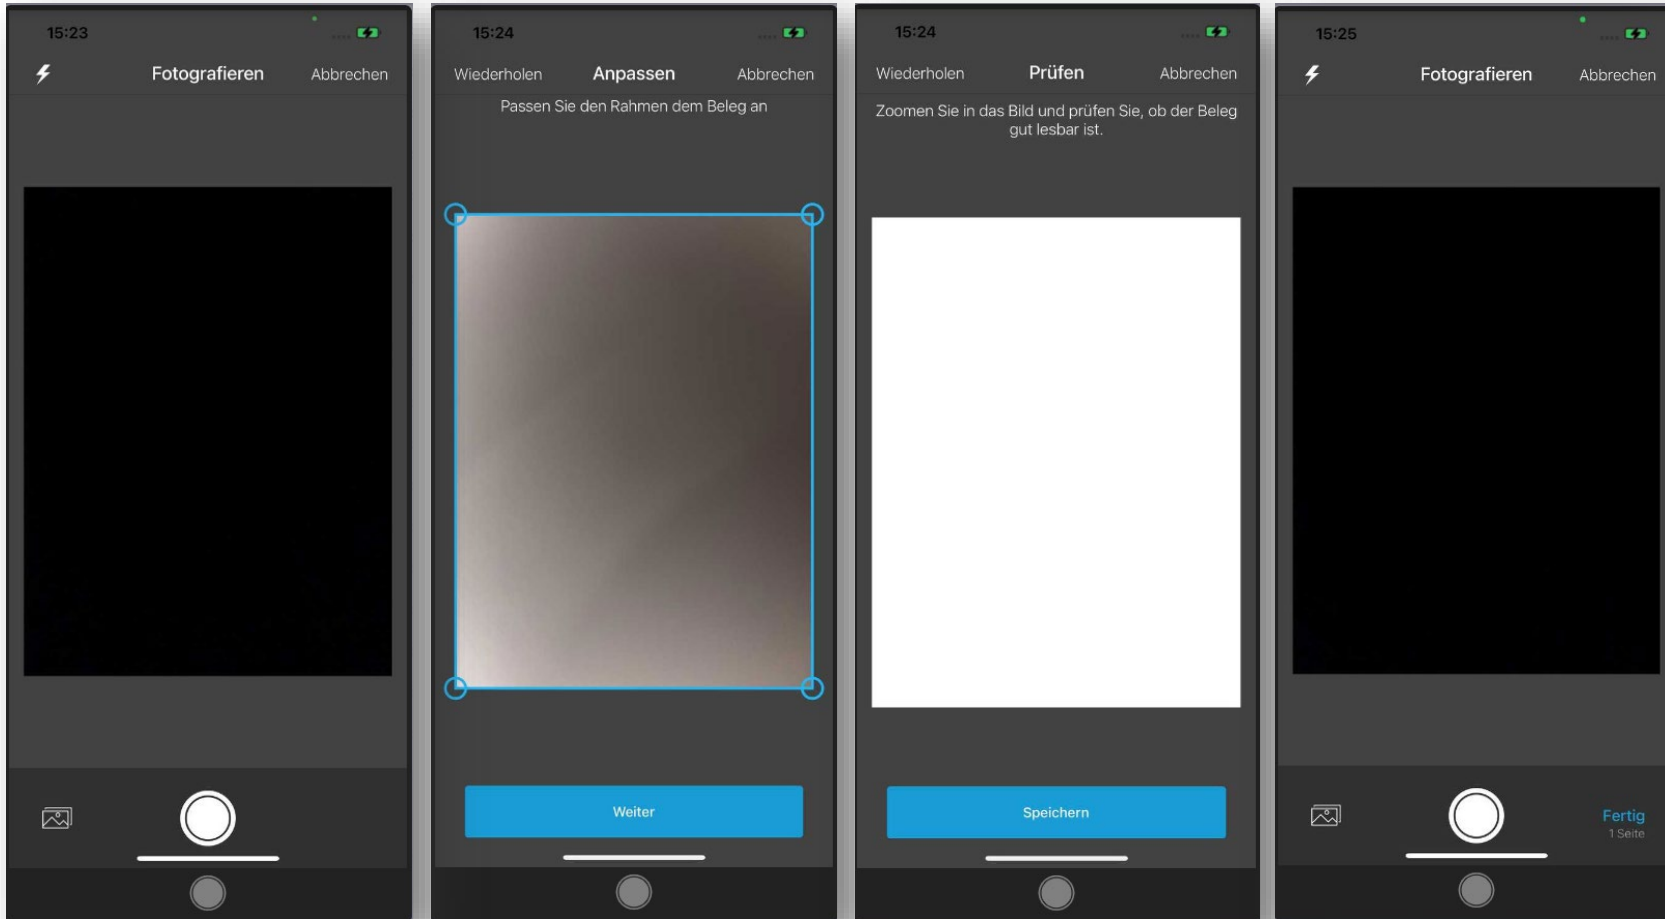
15:23

Fotografieren Abbrechen

15:24

Wiederholen Anpassen Abbrechen

Passen Sie den Rahmen dem Beleg an

Weiter

15:24

Wiederholen Prüfen Abbrechen

Zoomen Sie in das Bild und prüfen Sie, ob der Beleg gut lesbar ist.

Speichern

15:25

Fotografieren Abbrechen

Fertig
1 Seite